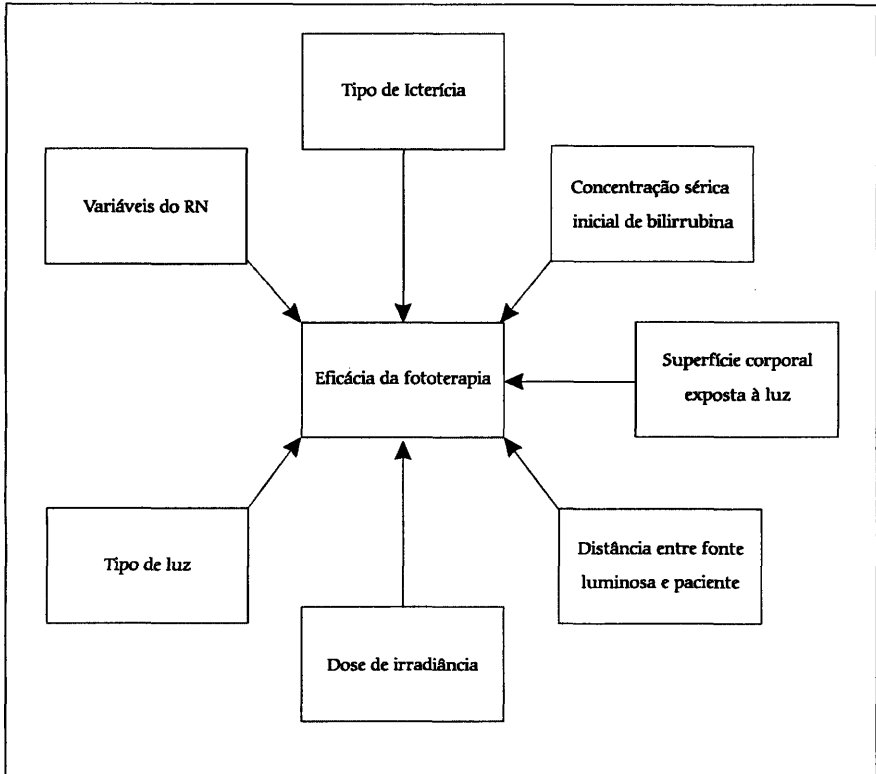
Tipo de Icterícia

Variáveis do RN

Concentração sérica inicial de bilirrubina

Eficácia da fototerapia

Superfície corporal exposta à luz

Tipo de luz

Distância entre fonte luminosa e paciente

Dose de irradiância